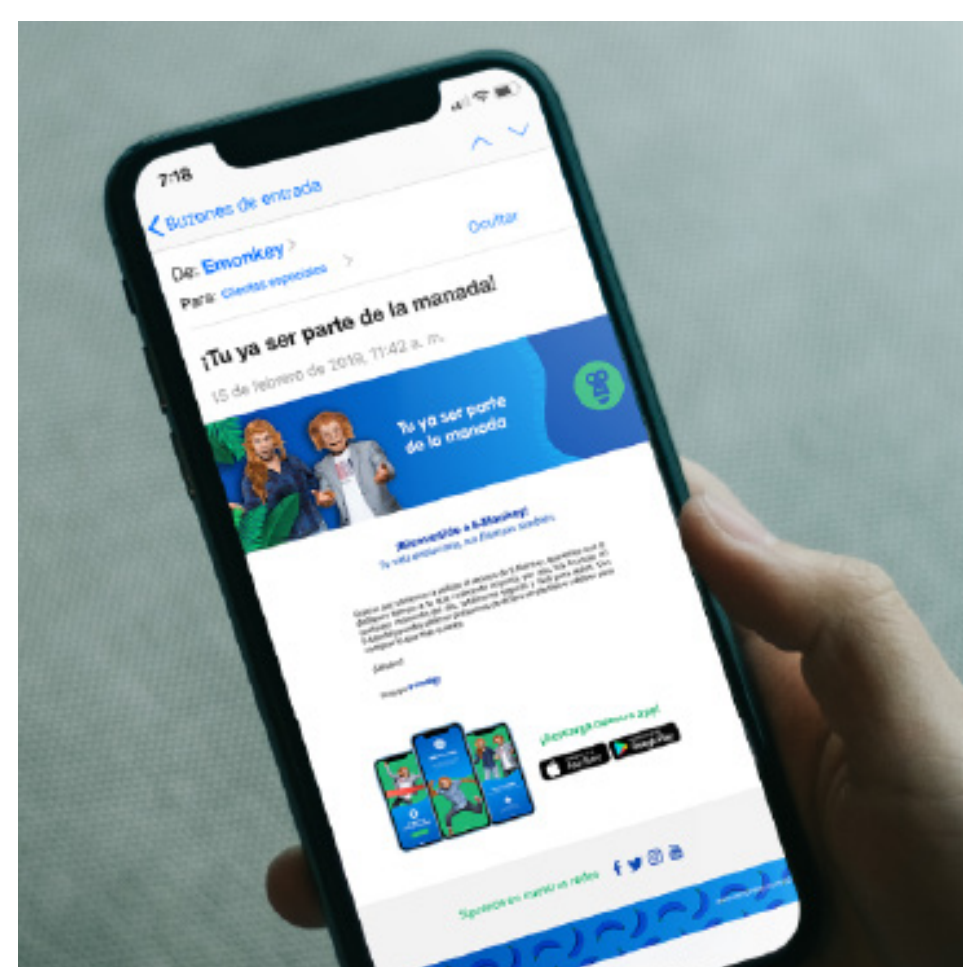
7:18

Buzones de entrada

Ocultar

De: Emonkey

Para: Clientes especiales

¡Tu ya ser parte de la manada!

15 de febrero de 2019, 11:42 a. m.

Tu ya ser parte de la manada

¡Bienvenido a E-Monkey!

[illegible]

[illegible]

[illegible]

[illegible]

¡Descarga nuestra app!

Síguenos en nuestras redes